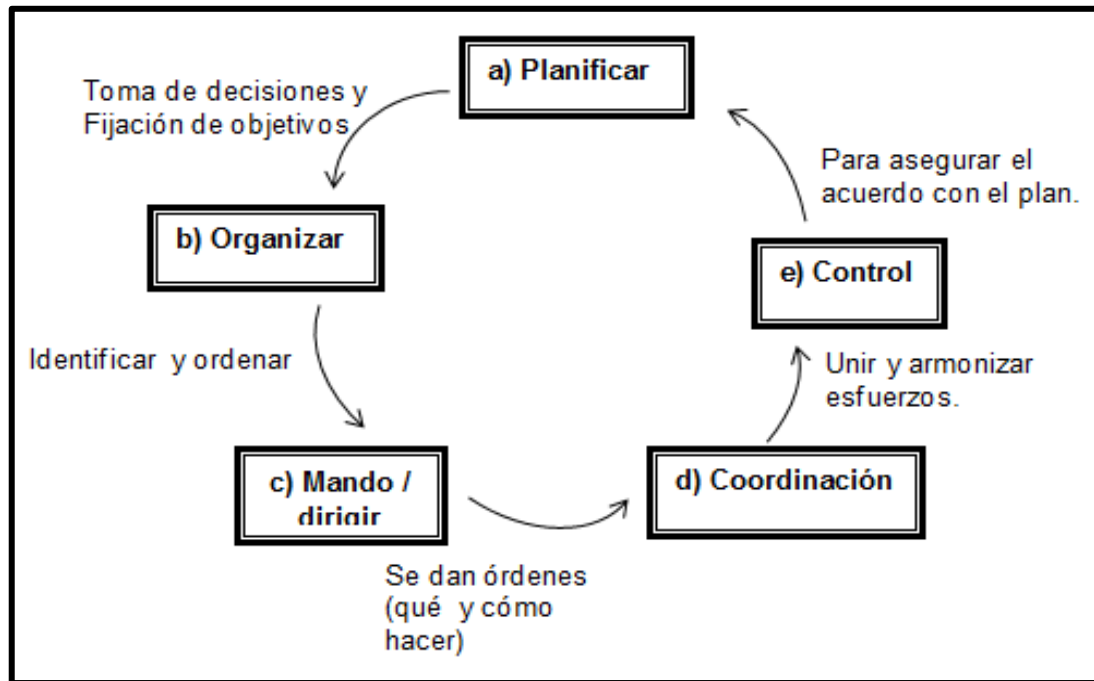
a) Planificar

Toma de decisiones y Fijación de objetivos

b) Organizar

Identificar y ordenar

c) Mando / dirigir

Se dan órdenes (qué y cómo hacer)

d) Coordinación

Unir y armonizar esfuerzos.

e) Control

Para asegurar el acuerdo con el plan.